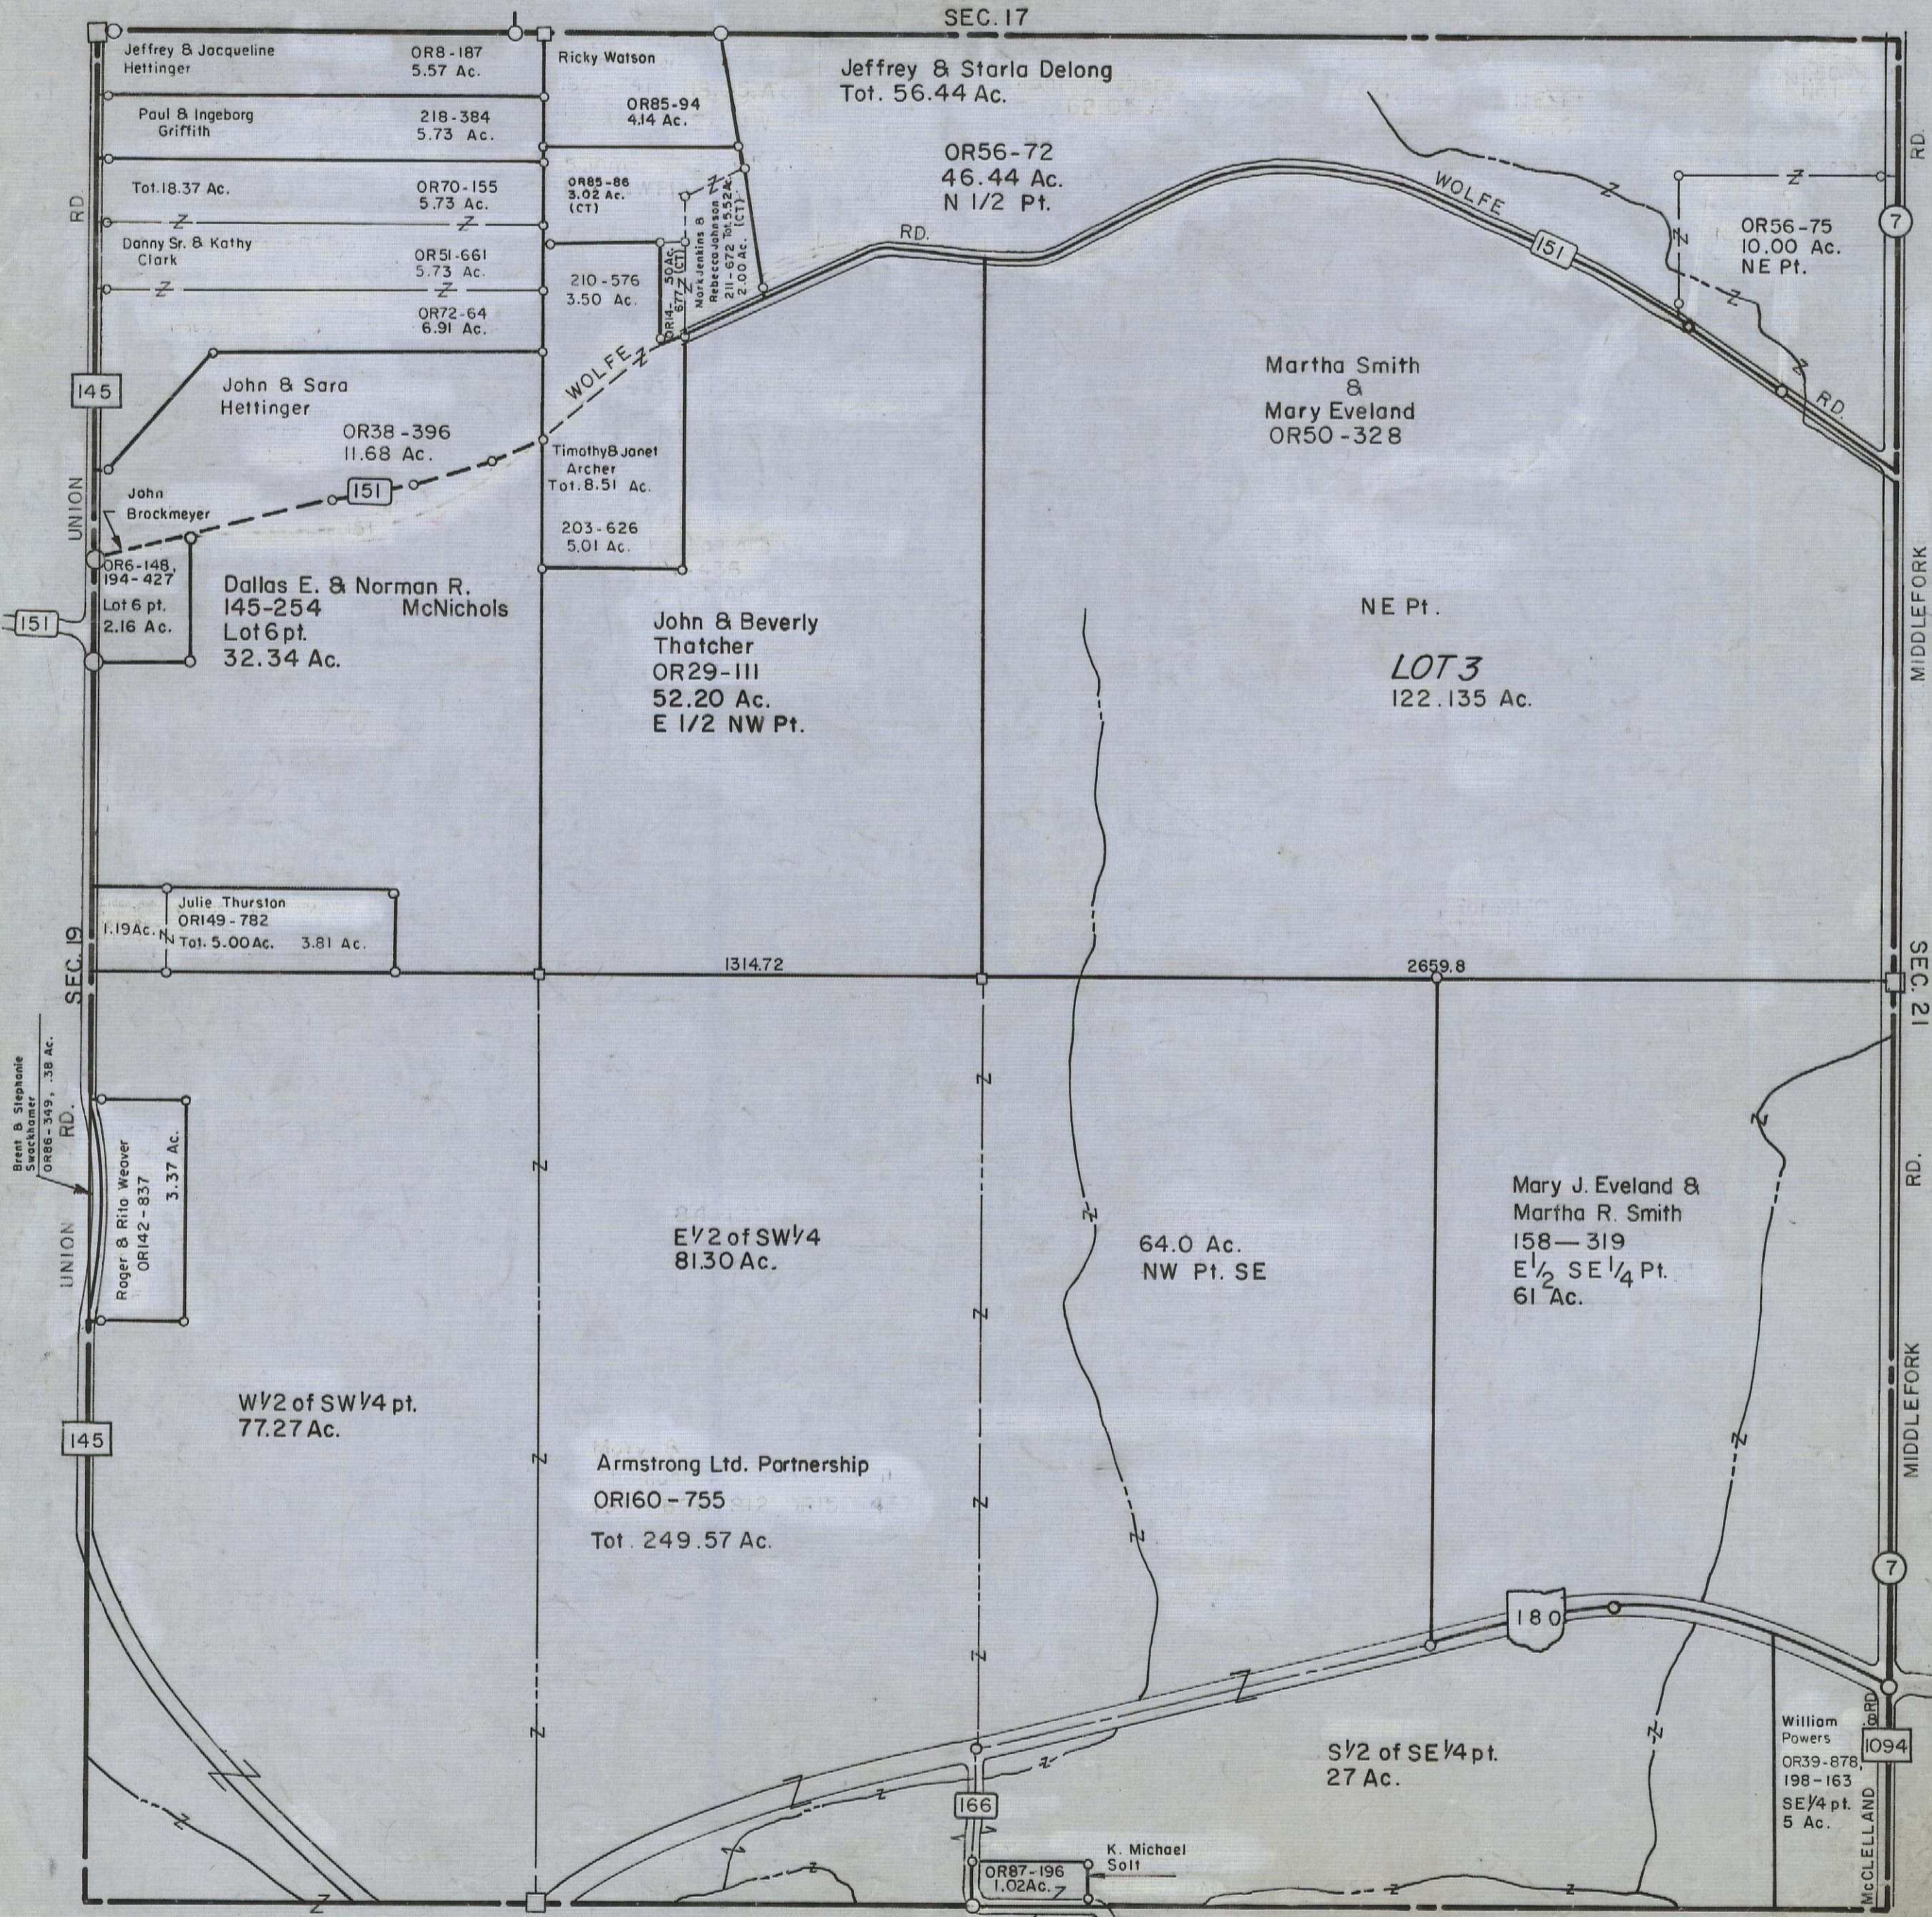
SEC. 17

Jeffrey & Jacqueline Hettinger
OR8-187
5.57 Ac.

Ricky Watson

Jeffrey & Starla Delong
Tot. 56.44 Ac.

Paul & Ingeborg Griffith
218-384
5.73 Ac.

OR85-94
4.14 Ac.

Tot. 18.37 Ac.
OR70-155
5.73 Ac.

OR85-86
3.02 Ac.
(CT)

Mark Jenkins & Rebecca Johnson
211-672 Tot. 5.52 Ac.
2.00 Ac. (CT)

OR56-72
46.44 Ac.
N 1/2 Pt.

Danny Sr. & Kathy Clark
OR51-661
5.73 Ac.

OR72-64
6.91 Ac.

210-576
3.50 Ac.

OR145-577
.50 Ac.

WOLFE
151
RD.

OR56-75
10.00 Ac.
NE Pt.

7

RD

145

John & Sara Hettinger
OR38-396
11.68 Ac.

WOLFE

Martha Smith
&
Mary Eveland
OR50-328

RD.

151

Timothy & Janet Archer
Tot. 8.51 Ac.

203-626
5.01 Ac.

John Brockmeyer

UNION

OR6-148,
194-427
Lot 6 pt.
2.16 Ac.

Dallas E. & Norman R.
145-254
McNichols
Lot 6 pt.
32.34 Ac.

151

John & Beverly Thatcher
OR29-111
52.20 Ac.
E 1/2 NW Pt.

NE Pt.

LOT 3
122.135 Ac.

MIDDLEFORK

Julie Thurston
1.19 Ac.
OR149-782
Tot. 5.00 Ac.
3.81 Ac.

SEC. 19

1314.72

2659.8

SEC. 21

Brent & Stephanie Swackhamer
OR86-349, .38 Ac.

RD.

Roger & Rita Weaver
OR142-837
3.37 Ac.

UNION

$E\frac{1}{2}$ of $SW\frac{1}{4}$
81.30 Ac.

64.0 Ac.
NW Pt. SE

Mary J. Eveland &
Martha R. Smith
158—319
$E\frac{1}{2}$ $SE\frac{1}{4}$ Pt.
61 Ac.

RD.

145

$W\frac{1}{2}$ of $SW\frac{1}{4}$ pt.
77.27 Ac.

Armstrong Ltd. Partnership
OR160-755
Tot. 249.57 Ac.

MIDDLEFORK

7

180

William Powers
OR39-878,
198-163
$SE\frac{1}{4}$ pt.
5 Ac.

RD.

1094

$S\frac{1}{2}$ of $SE\frac{1}{4}$ pt.
27 Ac.

166

K. Michael Solt

OR87-196
1.02 Ac.

McCLELLAND